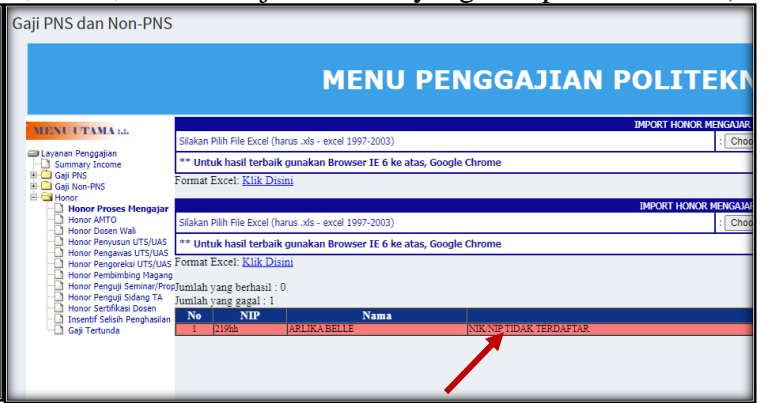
Gaji PNS dan Non-PNS

MENU PENGGAJIAN POLITEKN

MENU UTAMA

Layanan Penggajian
Summary Income
Gaji PNS
Gaji Non-PNS
Honor
Honor Proses Mengajar
Honor AMTO
Honor Dosen Wali
Honor Penyusun UTS/UAS
Honor Pengawas UTS/UAS
Honor Pengoreksi UTS/UAS
Honor Pembimbing Magang
Honor Penguji Seminar/Prop
Honor Penguji Sidang TA
Honor Sertifikasi Dosen
Insentif Selisih Penghasilan
Gaji Tertunda

IMPORT HONOR MENGAJAR

Silakan Pilih File Excel (harus .xls - excel 1997-2003) : Choo

** Untuk hasil terbaik gunakan Browser IE 6 ke atas, Google Chrome

Format Excel: Klik Disini

IMPORT HONOR MENGAJAR

Silakan Pilih File Excel (harus .xls - excel 1997-2003) : Choo

** Untuk hasil terbaik gunakan Browser IE 6 ke atas, Google Chrome

Format Excel: Klik Disini

Jumlah yang berhasil : 0
Jumlah yang gagal : 1

| No | NIP | Nama | |
|---|---|---|---|
| 1 | 219hh | ARLIKA BELLE | NIK/NIP TIDAK TERDAFTAR |